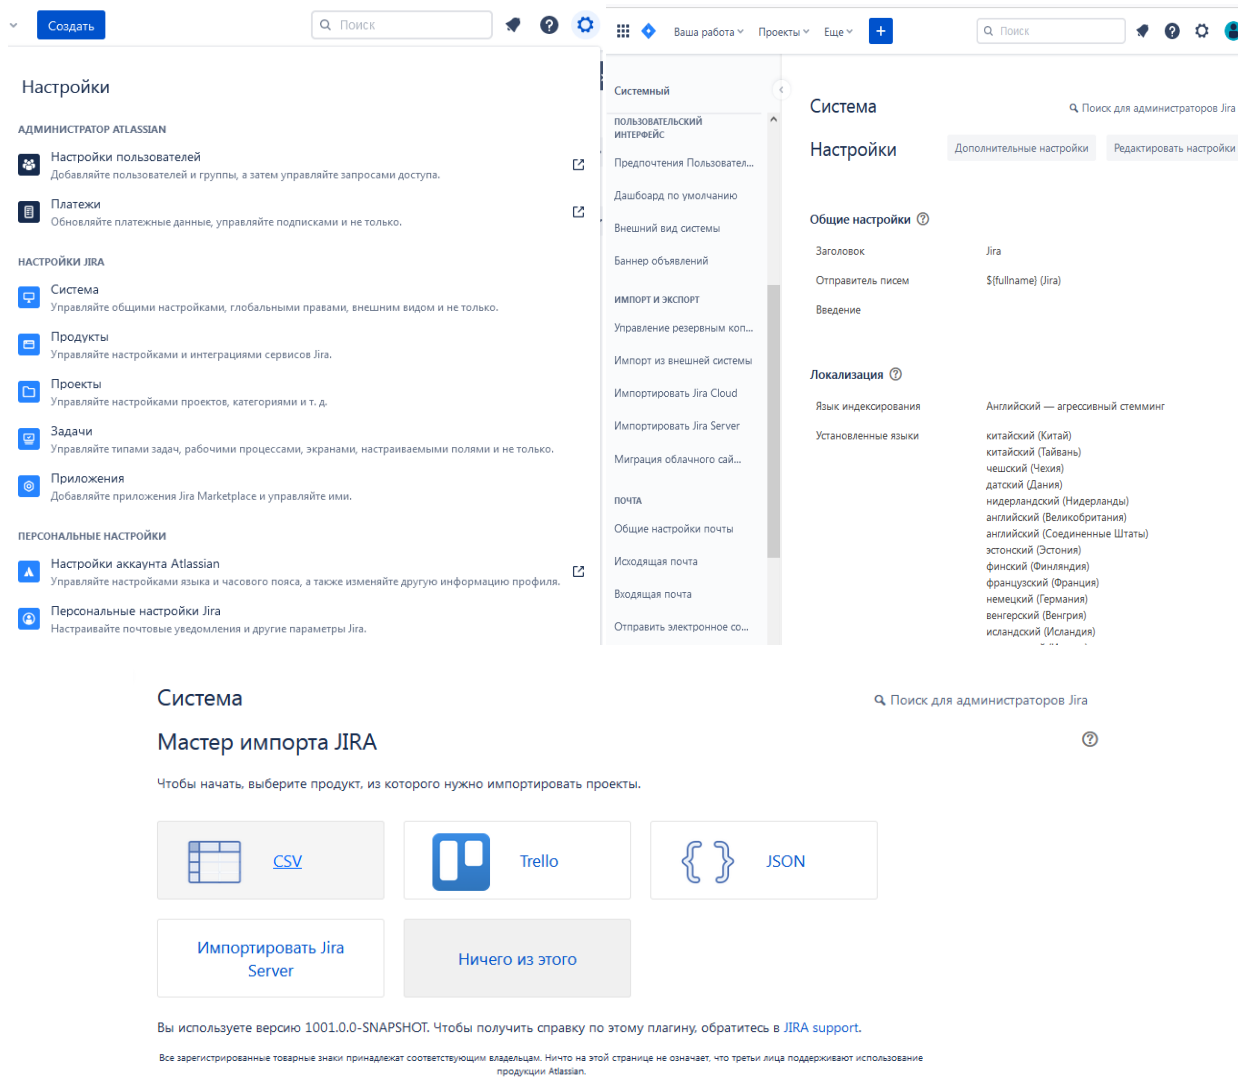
Создать

Поиск

Настройки

АДМИНИСТРАТОР ATLASSIAN

Настройки пользователей
Добавляйте пользователей и группы, а затем управляйте запросами доступа.

Платежи
Обновляйте платежные данные, управляйте подписками и не только.

НАСТРОЙКИ JIRA

Система
Управляйте общими настройками, глобальными правами, внешним видом и не только.

Продукты
Управляйте настройками и интеграциями сервисов Jira.

Проекты
Управляйте настройками проектов, категориями и т. д.

Задачи
Управляйте типами задач, рабочими процессами, экранами, настраиваемыми полями и не только.

Приложения
Добавляйте приложения Jira Marketplace и управляйте ими.

ПЕРСОНАЛЬНЫЕ НАСТРОЙКИ

Настройки аккаунта Atlassian
Управляйте настройками языка и часового пояса, а также изменяйте другую информацию профиля.

Персональные настройки Jira
Настраивайте почтовые уведомления и другие параметры Jira.

Ваша работа Проекты Еще +

Поиск

Системный

ПОЛЬЗОВАТЕЛЬСКИЙ ИНТЕРФЕЙС

Предпочтения Пользовател...

Дашборд по умолчанию

Внешний вид системы

Баннер объявлений

ИМПОРТ И ЭКСПОРТ

Управление резервным коп...

Импорт из внешней системы

Импортировать Jira Cloud

Импортировать Jira Server

Миграция облачного сай...

ПОЧТА

Общие настройки почты

Исходящая почта

Входящая почта

Отправить электронное со...

Система

Поиск для администраторов Jira

Настройки

Дополнительные настройки

Редактировать настройки

Общие настройки

| Заголовок | Jira |
|---|---|
| Отправитель писем | ${fullname} (Jira) |
| Введение | |

Локализация

| Язык индексирования | Английский — агрессивный стемминг |
|---|---|
| Установленные языки | китайский (Китай)<br>китайский (Тайвань)<br>чешский (Чехия)<br>датский (Дания)<br>нидерландский (Нидерланды)<br>английский (Великобритания)<br>английский (Соединенные Штаты)<br>эстонский (Эстония)<br>финский (Финляндия)<br>французский (Франция)<br>немецкий (Германия)<br>венгерский (Венгрия)<br>исландский (Исландия) |

Система

Поиск для администраторов Jira

Мастер импорта JIRA

Чтобы начать, выберите продукт, из которого нужно импортировать проекты.

CSV

Trello

JSON

Импортировать Jira Server

Ничего из этого

Вы используете версию 1001.0.0-SNAPSHOT. Чтобы получить справку по этому плагину, обратитесь в JIRA support.

Все зарегистрированные товарные знаки принадлежат соответствующим владельцам. Ничто на этой странице не означает, что третьи лица поддерживают использование продукции Atlassian.